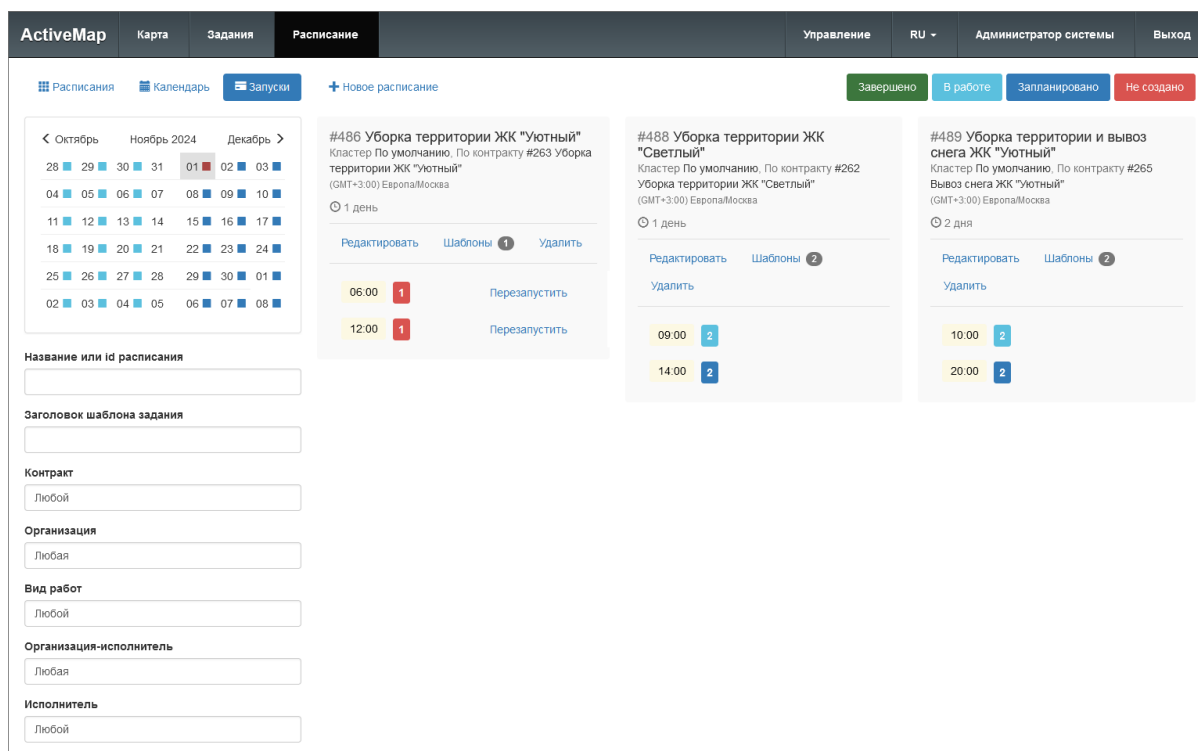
ActiveMap Карта Задания Расписание Управление RU Администратор системы Выход

Расписания Календарь Запуски + Новое расписание

Завершено В работе Запланировано Не создано

< Октябрь Ноябрь 2024 Декабрь >

| | | | | | | |
|---|---|---|---|---|---|---|
| 28 | 29 | 30 | 31 | 01 | 02 | 03 |
| 04 | 05 | 06 | 07 | 08 | 09 | 10 |
| 11 | 12 | 13 | 14 | 15 | 16 | 17 |
| 18 | 19 | 20 | 21 | 22 | 23 | 24 |
| 25 | 26 | 27 | 28 | 29 | 30 | 01 |
| 02 | 03 | 04 | 05 | 06 | 07 | 08 |

Название или id расписания

Заголовок шаблона задания

Контракт
Любой

Организация
Любая

Вид работ
Любой

Организация-исполнитель
Любая

Исполнитель
Любой

#486 Уборка территории ЖК "Уютный"
Кластер По умолчанию, По контракту #263 Уборка территории ЖК "Уютный"
(GMT+3:00) Европа/Москва
1 день
Редактировать Шаблоны 1 Удалить
06:00 1 Перезапустить
12:00 1 Перезапустить

#488 Уборка территории ЖК "Светлый"
Кластер По умолчанию, По контракту #262 Уборка территории ЖК "Светлый"
(GMT+3:00) Европа/Москва
1 день
Редактировать Шаблоны 2
Удалить
09:00 2
14:00 2

#489 Уборка территории и вывоз снега ЖК "Уютный"
Кластер По умолчанию, По контракту #265 Вывоз снега ЖК "Уютный"
(GMT+3:00) Европа/Москва
2 дня
Редактировать Шаблоны 2
Удалить
10:00 2
20:00 2